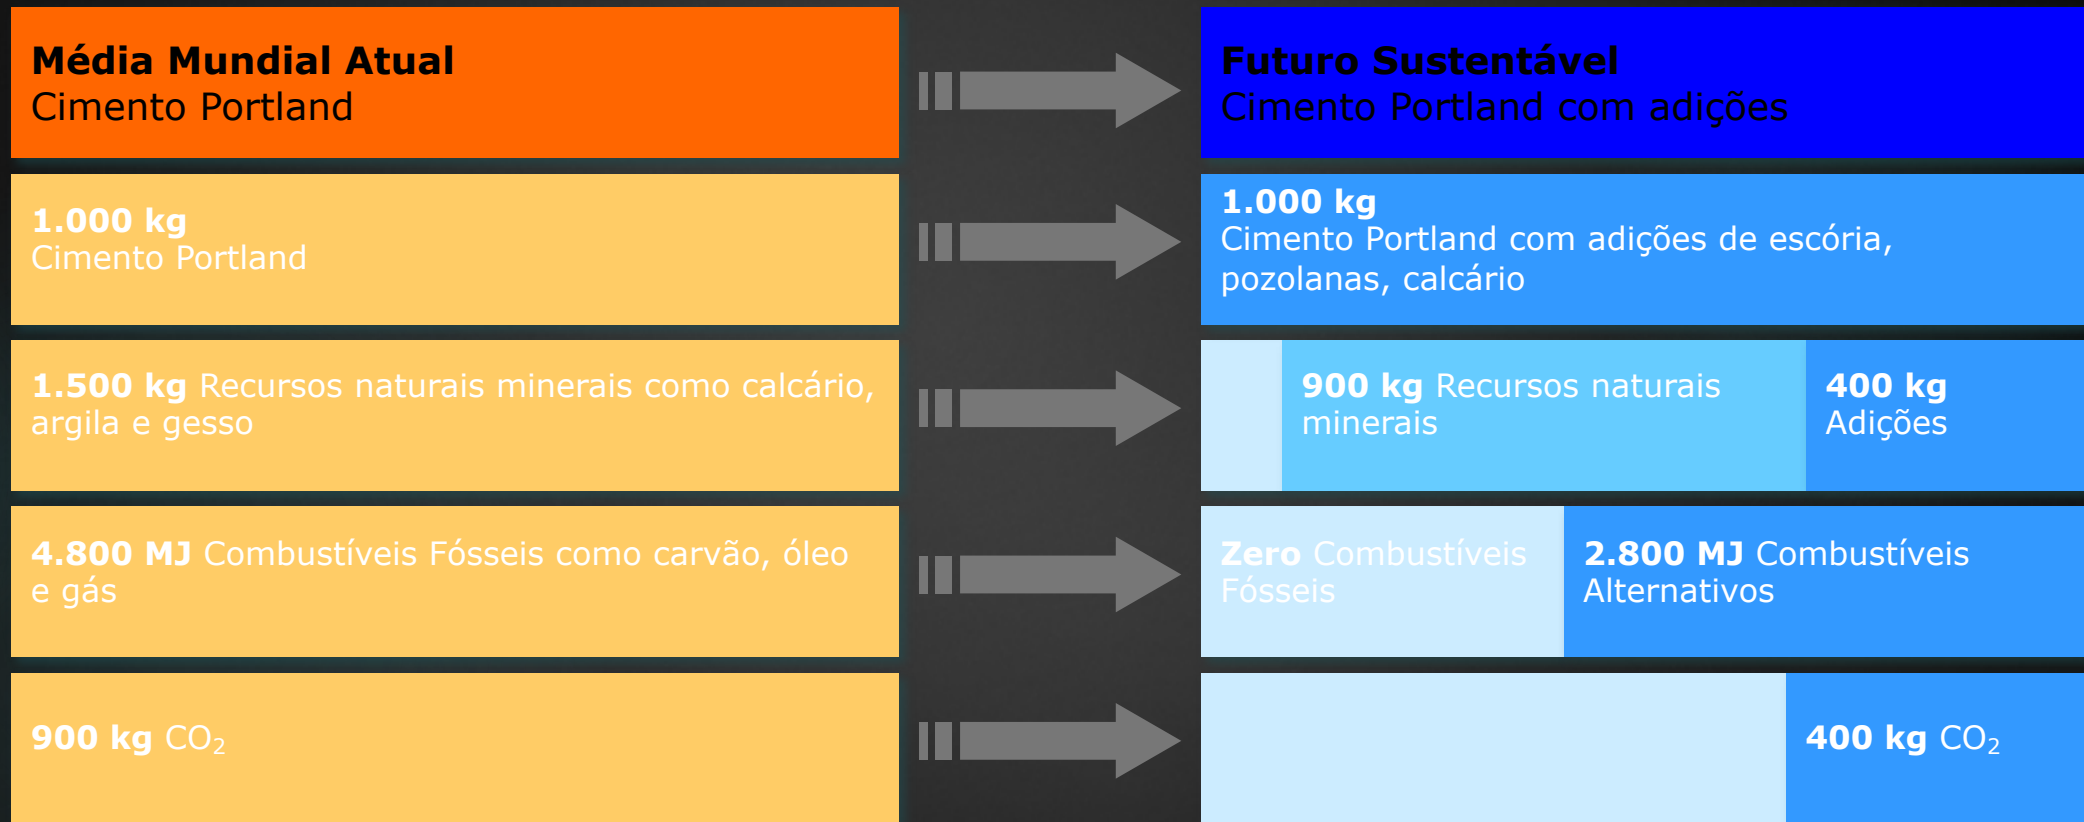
**Média Mundial Atual**
Cimento Portland

**1.000 kg**
Cimento Portland

**1.500 kg** Recursos naturais minerais como calcário, argila e gesso

**4.800 MJ** Combustíveis Fósseis como carvão, óleo e gás

**900 kg** $CO_2$

**Futuro Sustentável**
Cimento Portland com adições

**1.000 kg**
Cimento Portland com adições de escória, pozolanas, calcário

**900 kg** Recursos naturais minerais

**400 kg**
Adições

**Zero** Combustíveis Fósseis

**2.800 MJ** Combustíveis Alternativos

**400 kg** $CO_2$